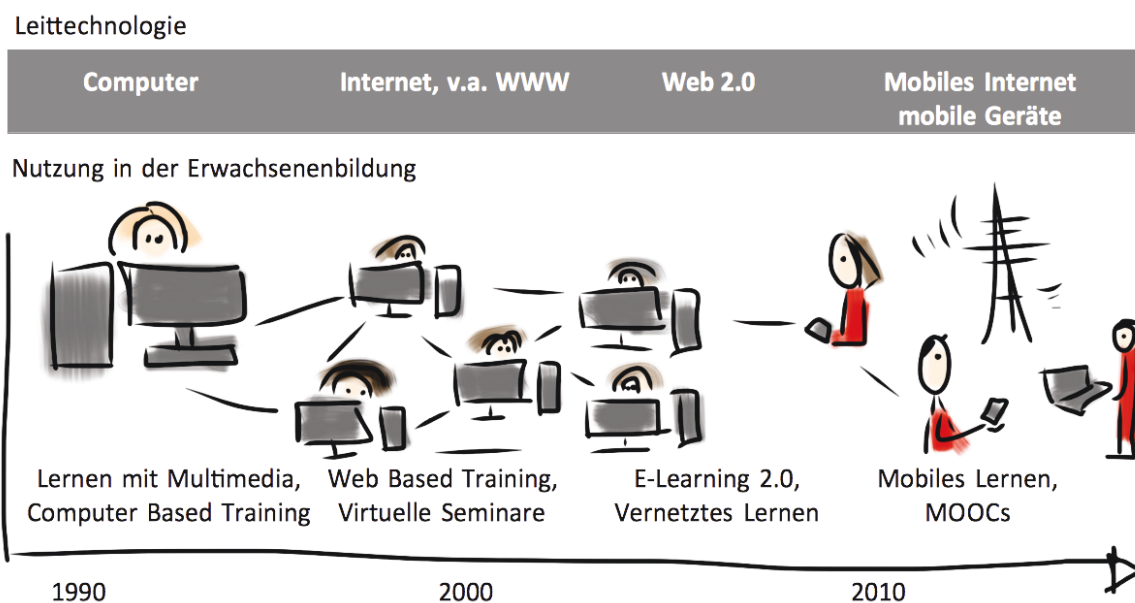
Leittechnologie

| Computer | Internet, v.a. WWW | Web 2.0 | Mobiles Internet mobile Geräte |
|---|---|---|---|

Nutzung in der Erwachsenenbildung

Lernen mit Multimedia, Computer Based Training

Web Based Training, Virtuelle Seminare

E-Learning 2.0, Vernetztes Lernen

Mobiles Lernen, MOOCs

1990

2000

2010